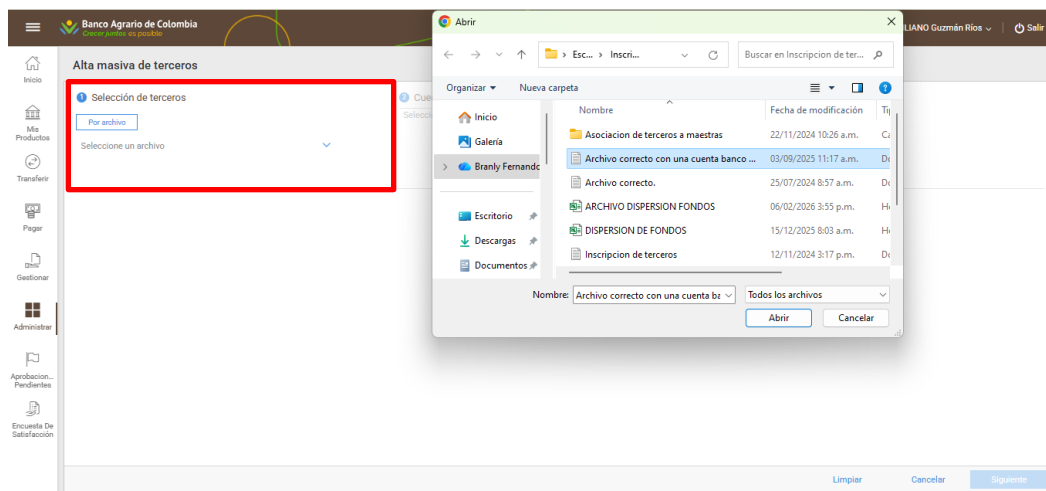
Banco Agrario de Colombia
Crecer juntos es posible

LIANO Guzmán Ríos
Salir

Inicio
Mis Productos
Transferir
Pagar
Gestionar
Administrar
Aprobacion... Pendientes
Encuesta De Satisfacción

Alta masiva de terceros

Selección de terceros
Por archivo
Seleccione un archivo

Cue
Selecc

Abrir
Esc... › Inscri...
Buscar en Inscripcion de ter...
Organizar
Nueva carpeta

Inicio
Galería
Branly Fernando
Escritorio
Descargas
Documentos

| Nombre | Fecha de modificación | Ti |
|---|---|---|
| Asociacion de terceros a maestras | 22/11/2024 10:26 a.m. | C |
| Archivo correcto con una cuenta banco ... | 03/09/2025 11:17 a.m. | D |
| Archivo correcto. | 25/07/2024 8:57 a.m. | D |
| ARCHIVO DISPERSION FONDOS | 06/02/2026 3:55 p.m. | H |
| DISPERSION DE FONDOS | 15/12/2025 8:03 a.m. | H |
| Inscripcion de terceros | 12/11/2024 3:17 p.m. | D |

Nombre: Archivo correcto con una cuenta ba
Todos los archivos
Abrir
Cancelar

Limpiar
Cancelar
Siguiente